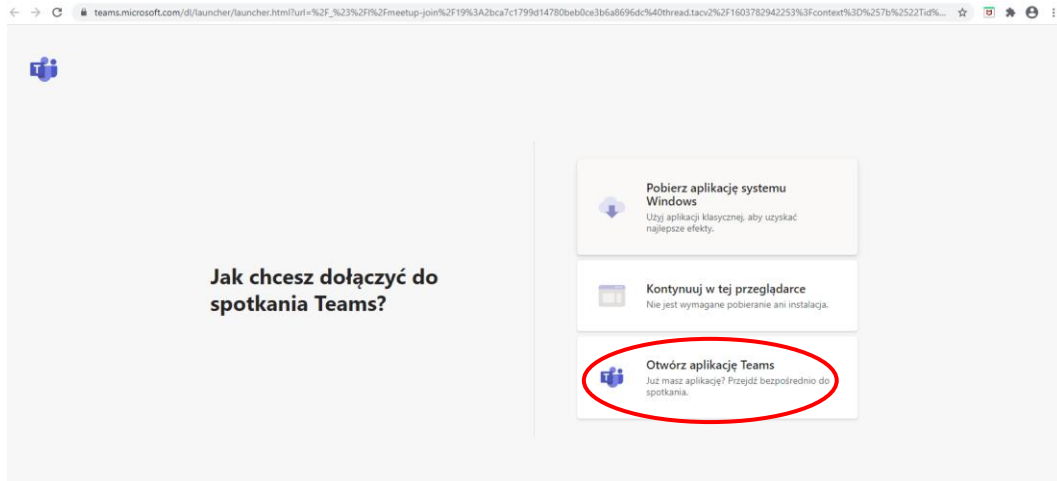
teams.microsoft.com/dl/launcher/launcher.html?url=%2F_%23%2Fl%2Fmeetup-join%2F19%3A2bca7c1799d14780beb0ce3b6a8696dc%40thread.tacv2%2F1603782942253%3Fcontext%3D%257b%2522Tid%...

Jak chcesz dołączyć do spotkania Teams?

Pobierz aplikację systemu Windows
Użyj aplikacji klasycznej, aby uzyskać najlepsze efekty.

Kontynuuj w tej przeglądarce
Nie jest wymagane pobieranie ani instalacja.

Otwórz aplikację Teams
Już masz aplikację? Przejdź bezpośrednio do spotkania.